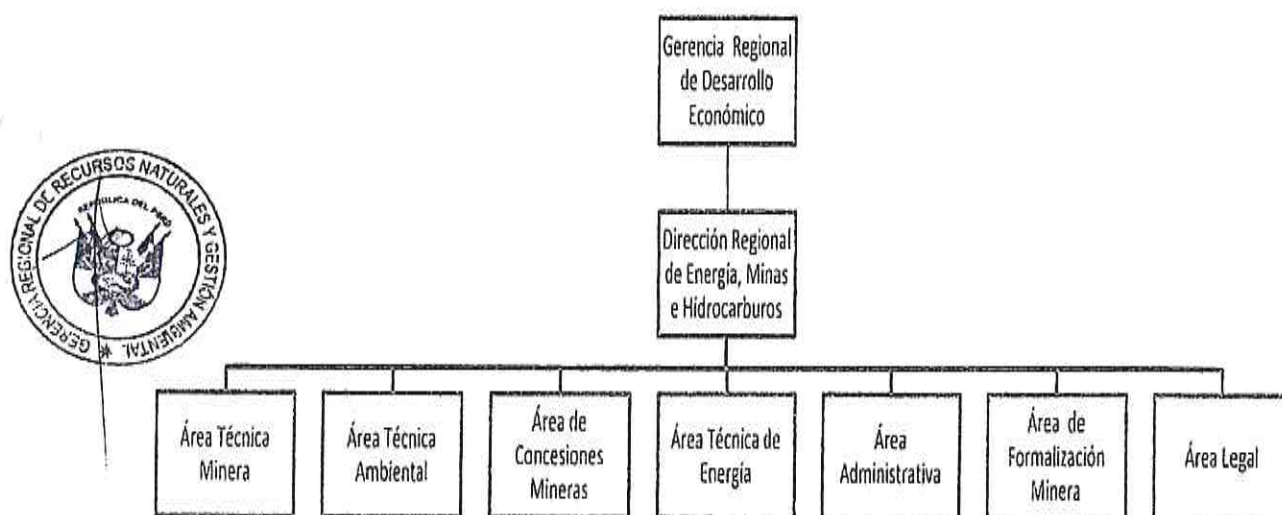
Gerencia Regional de Desarrollo Económico

GERENCIA REGIONAL DE RECURSOS NATURALES Y GESTIÓN AMBIENTAL *
REPÚBLICA DEL PERÚ

Dirección Regional de Energía, Minas e Hidrocarburos

Área Técnica Minera

Área Técnica Ambiental

Área de Concesiones Mineras

Área Técnica de Energía

Área Administrativa

Área de Formalización Minera

Área Legal